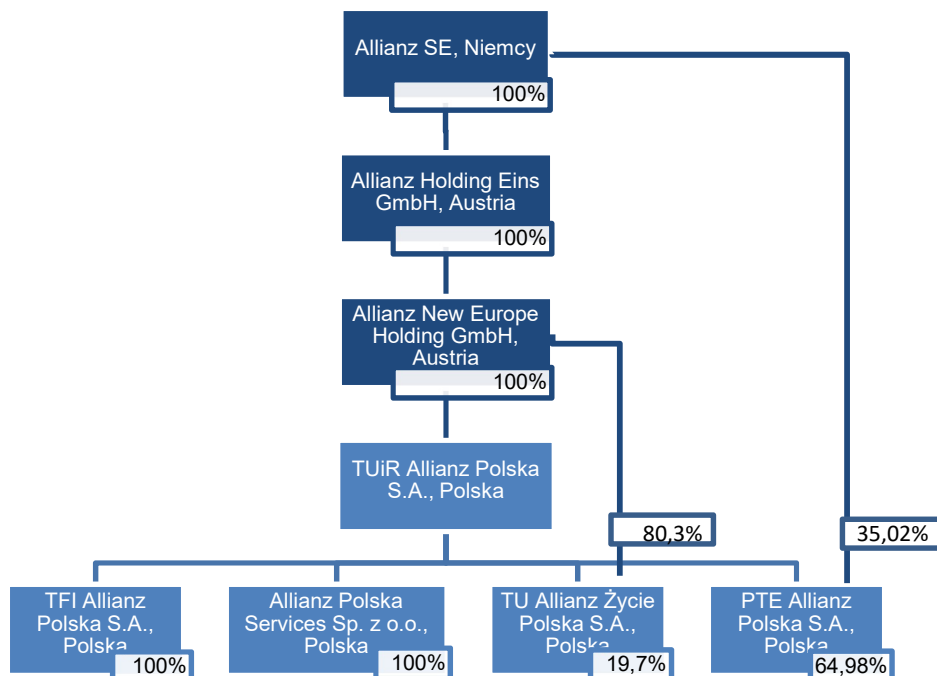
Allianz SE, Niemcy
100%

Allianz Holding Eins GmbH, Austria
100%

Allianz New Europe Holding GmbH, Austria
100%

TUiR Allianz Polska S.A., Polska

80,3%

35,02%

TFI Allianz Polska S.A., Polska
100%

Allianz Polska Services Sp. z o.o., Polska
100%

TU Allianz Życie Polska S.A., Polska
19,7%

PTE Allianz Polska S.A., Polska
64,98%